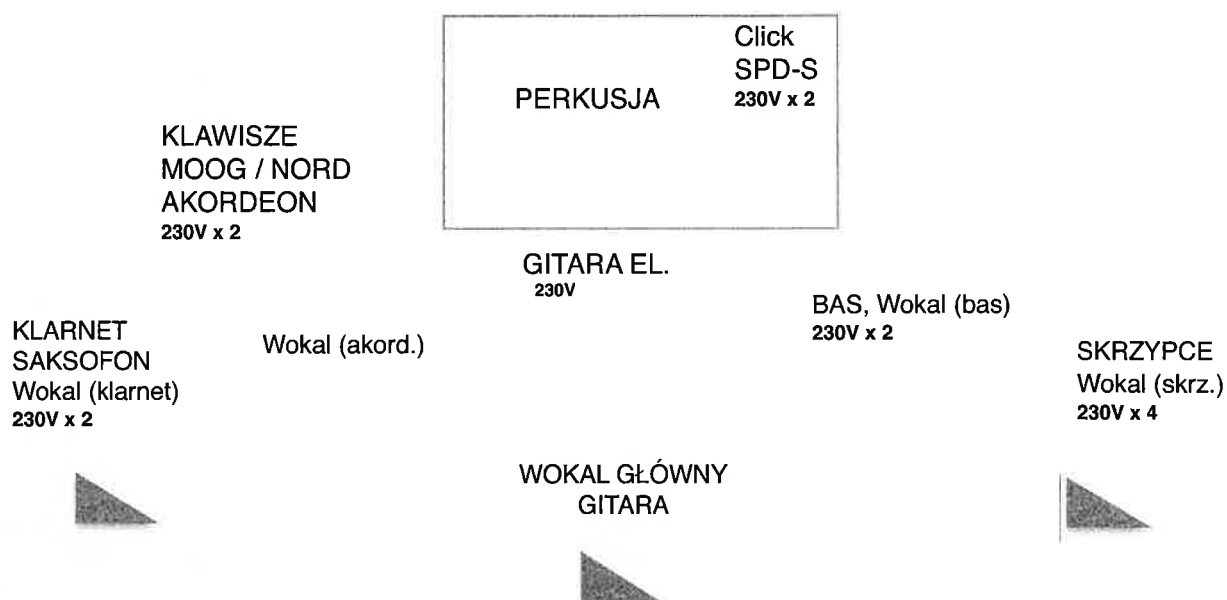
PERKUSJA

Click
SPD-S
230V x 2

KLAWISZE
MOOG / NORD
AKORDEON
230V x 2

GITARA EL.
230V

BAS, Wokal (bas)
230V x 2

KLARNET
SAKSOFON
Wokal (klarnet)
230V x 2

Wokal (akord.)

SKRZYPCE
Wokal (skrz.)
230V x 4

WOKAL GŁÓWNY
GITARA